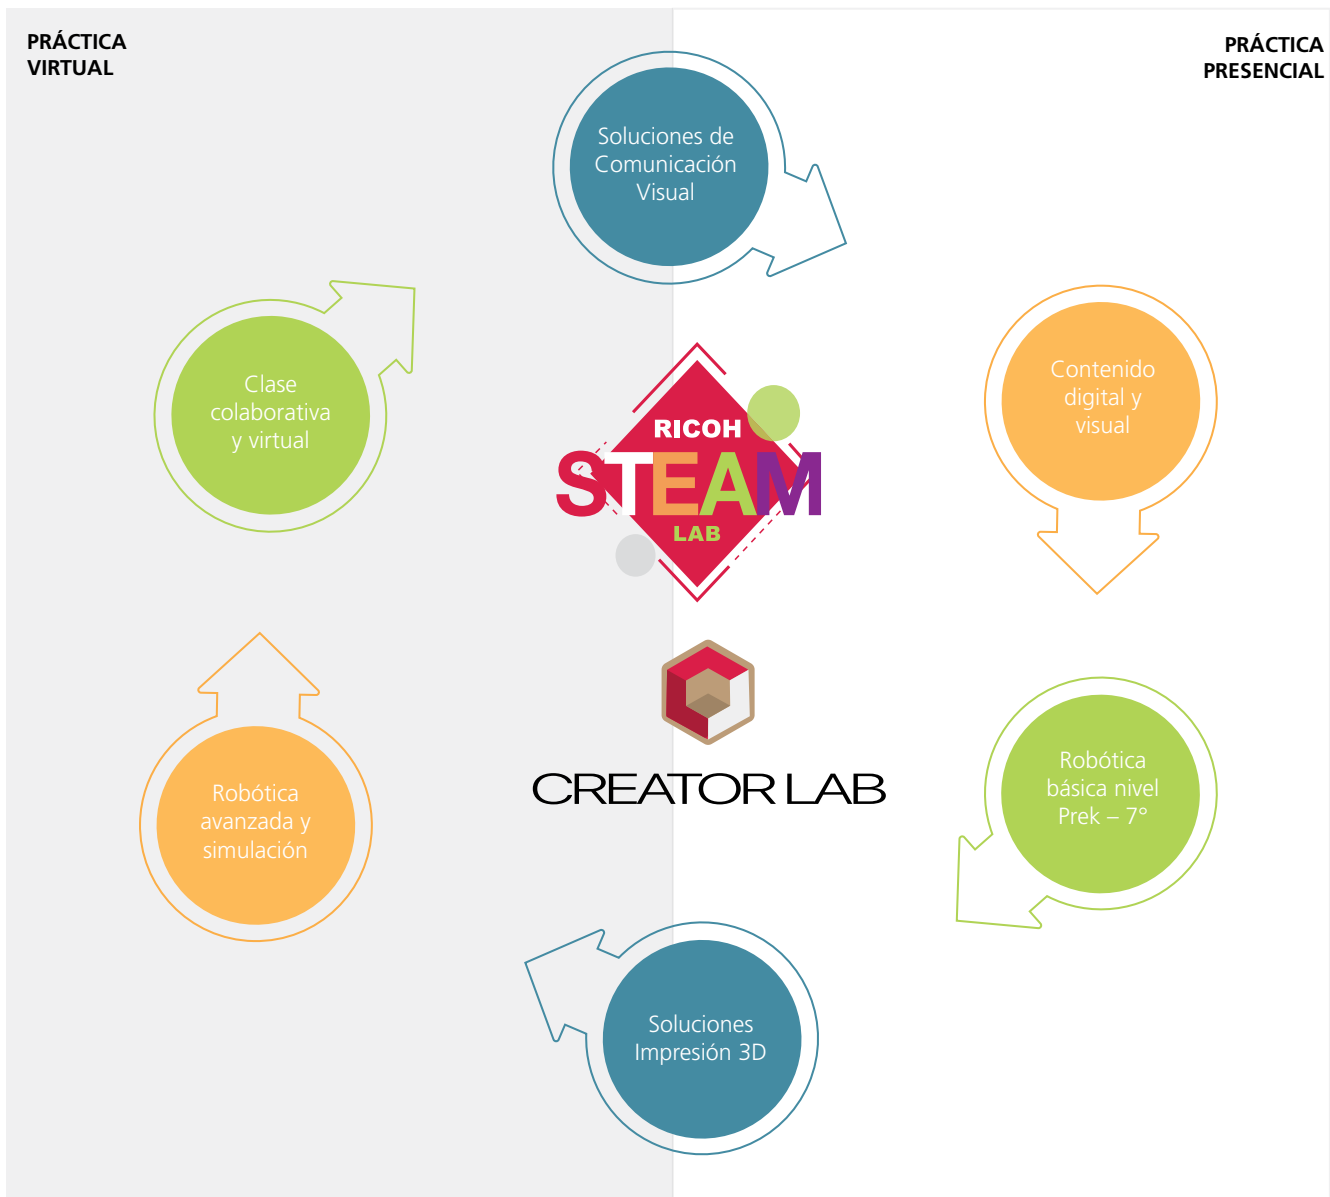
PRÁCTICA VIRTUAL

PRÁCTICA PRESENCIAL

Soluciones de Comunicación Visual

Contenido digital y visual

Robótica básica nivel Prek – 7°

Soluciones Impresión 3D

Robótica avanzada y simulación

Clase colaborativa y virtual

RICOH STEAM LAB

CREATOR LAB